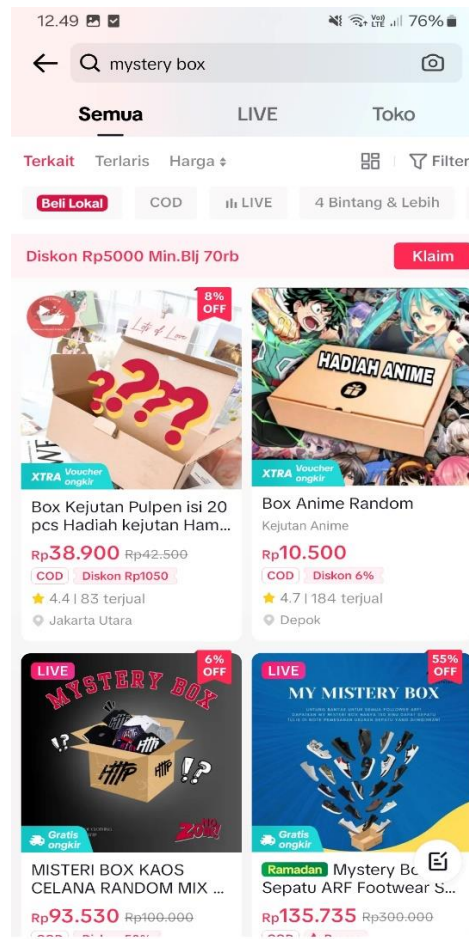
12.49

76%

mystery box

Semua

LIVE

Toko

Terkait

Terlaris

Harga

Filter

Beli Lokal

COD

LIVE

4 Bintang & Lebih

Diskon Rp5000 Min.Blj 70rb

Klaim

8% OFF

XTRA Voucher ongkir

Box Kejutan Pulpen isi 20 pcs Hadiah kejutan Ham...

Rp38.900 Rp42.500

COD

Diskon Rp1050

4.4 | 83 terjual

Jakarta Utara

HADIAH ANIME

XTRA Voucher ongkir

Box Anime Random

Kejutan Anime

Rp10.500

COD

Diskon 6%

4.7 | 184 terjual

Depok

LIVE

6% OFF

MYSTERY BOX

Gratis ongkir

MISTERI BOX KAOS CELANA RANDOM MIX ...

Rp93.530 Rp100.000

LIVE

55% OFF

MY MISTERY BOX

Gratis ongkir

Ramadan Mystery Bo

Sepatu ARF Footwear S...

Rp135.735 Rp300.000